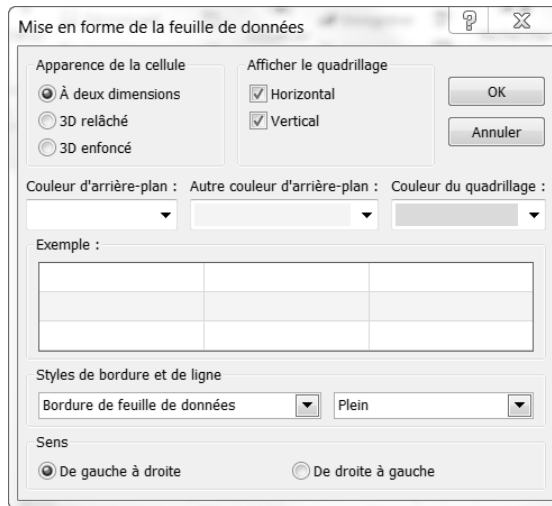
Mise en forme de la feuille de données

Apparence de la cellule
À deux dimensions
3D relâché
3D enfoncé

Afficher le quadrillage
Horizontal
Vertical

OK
Annuler

Couleur d'arrière-plan :
Autre couleur d'arrière-plan :
Couleur du quadrillage :

Exemple :

Styles de bordure et de ligne
Bordure de feuille de données
Plein

Sens
De gauche à droite
De droite à gauche